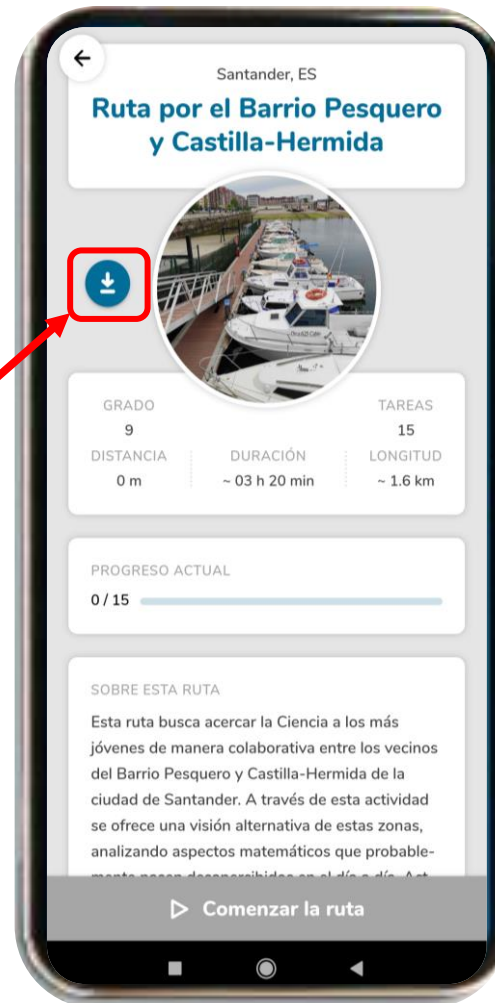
Santander, ES

Ruta por el Barrio Pesquero y Castilla-Hermida

GRADO
9

TAREAS
15

DISTANCIA
0 m

DURACIÓN
~ 03 h 20 min

LONGITUD
~ 1.6 km

PROGRESO ACTUAL
0 / 15

SOBRE ESTA RUTA

Esta ruta busca acercar la Ciencia a los más jóvenes de manera colaborativa entre los vecinos del Barrio Pesquero y Castilla-Hermida de la ciudad de Santander. A través de esta actividad se ofrece una visión alternativa de estas zonas, analizando aspectos matemáticos que probablemente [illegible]

Comenzar la ruta